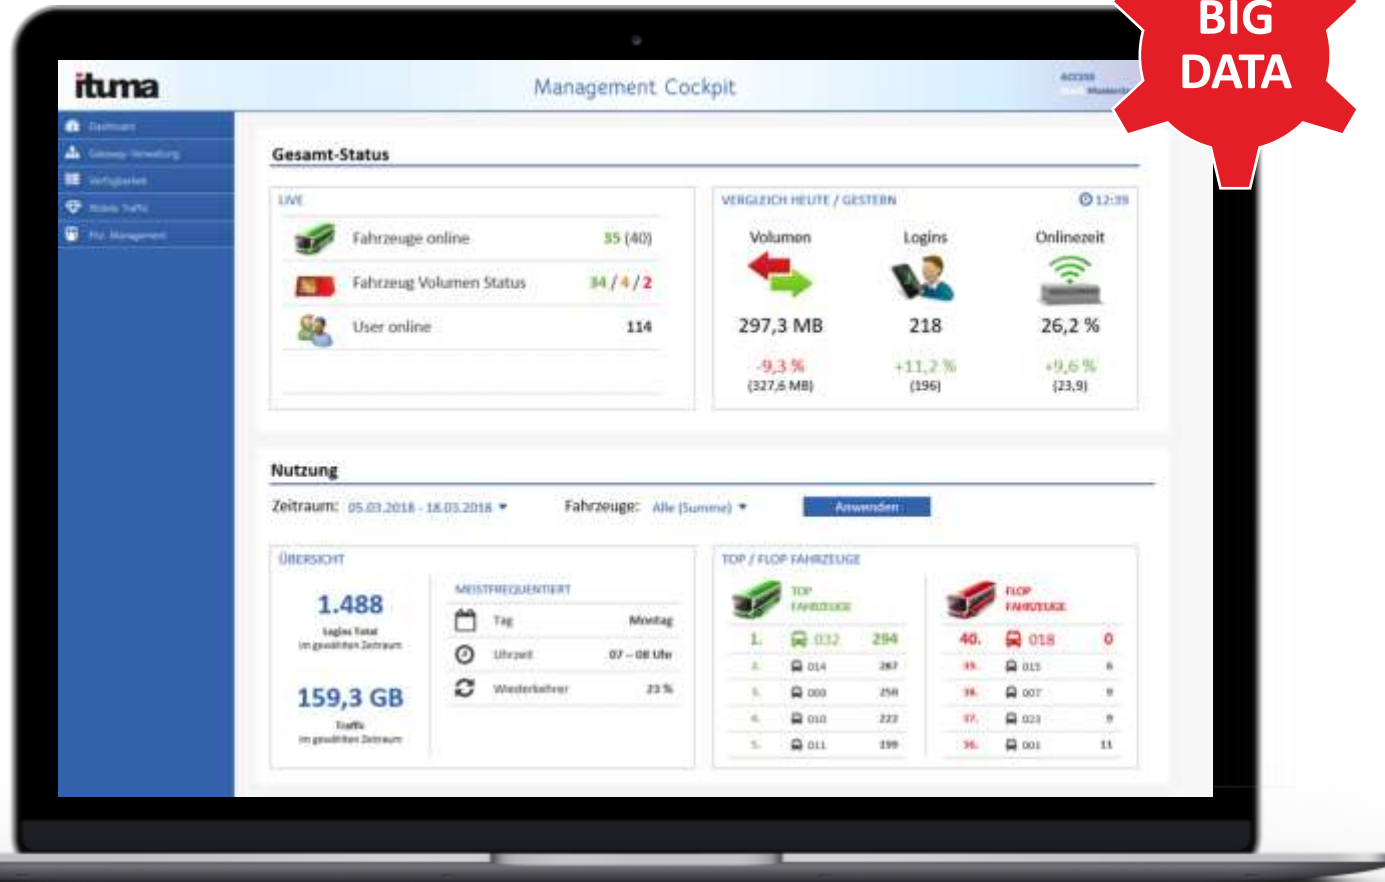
BIG DATA

ituma

Management Cockpit

ACCESS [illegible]

Dashboard
Gateway-Verwaltung
Verfügbarkeit
Mobile Traffic
Flo. Management

Gesamt-Status

LIVE

Fahrzeuge online 35 (40)
Fahrzeug Volumen Status 34 / 4 / 2
User online 114

VERGLEICH HEUTE / GESTERN
12:39

Volumen
297,3 MB
-9,3 %
(327,6 MB)

Logins
218
+11,2 %
(196)

Onlinezeit
26,2 %
+9,6 %
(23,9)

Nutzung

Zeitraum: 05.03.2018 - 18.03.2018
Fahrzeuge: Alle (Summe)
Anwenden

ÜBERSICHT

1.488
Logins Total
im gewählten Zeitraum

159,3 GB
Traffic
im gewählten Zeitraum

MEISTFREQUENTIERT

| | |
|---|---|
| Tag | Montag |
| Uhrzeit | 07 – 08 Uhr |
| Wiederkehrer | 23 % |

TOP / FLOP FAHRZEUGE

TOP FAHRZEUGE

| | | |
|---|---|---|
| 1. | 032 | 294 |
| 2. | 014 | 267 |
| 3. | 000 | 256 |
| 4. | 010 | 222 |
| 5. | 011 | 199 |

FLOP FAHRZEUGE

| | | |
|---|---|---|
| 40. | 018 | 0 |
| 39. | 015 | 6 |
| 38. | 007 | 9 |
| 37. | 023 | 9 |
| 36. | 001 | 11 |